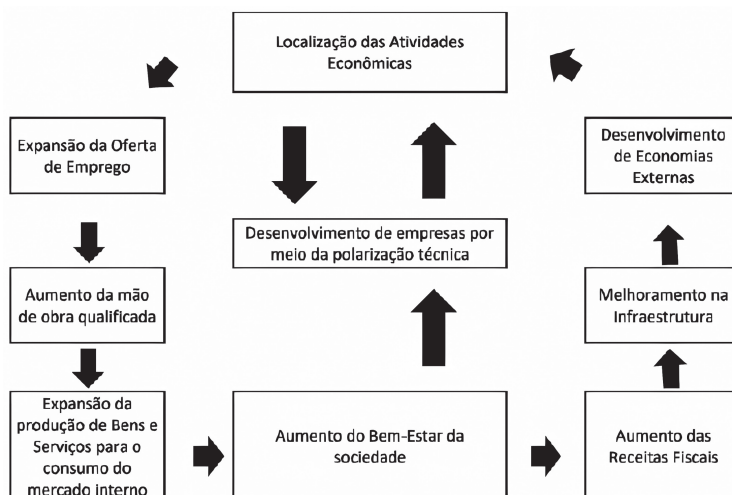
Localização das Atividades Econômicas

Expansão da Oferta de Emprego

Desenvolvimento de Economias Externas

Desenvolvimento de empresas por meio da polarização técnica

Aumento da mão de obra qualificada

Melhoramento na Infraestrutura

Expansão da produção de Bens e Serviços para o consumo do mercado interno

Aumento do Bem-Estar da sociedade

Aumento das Receitas Fiscais